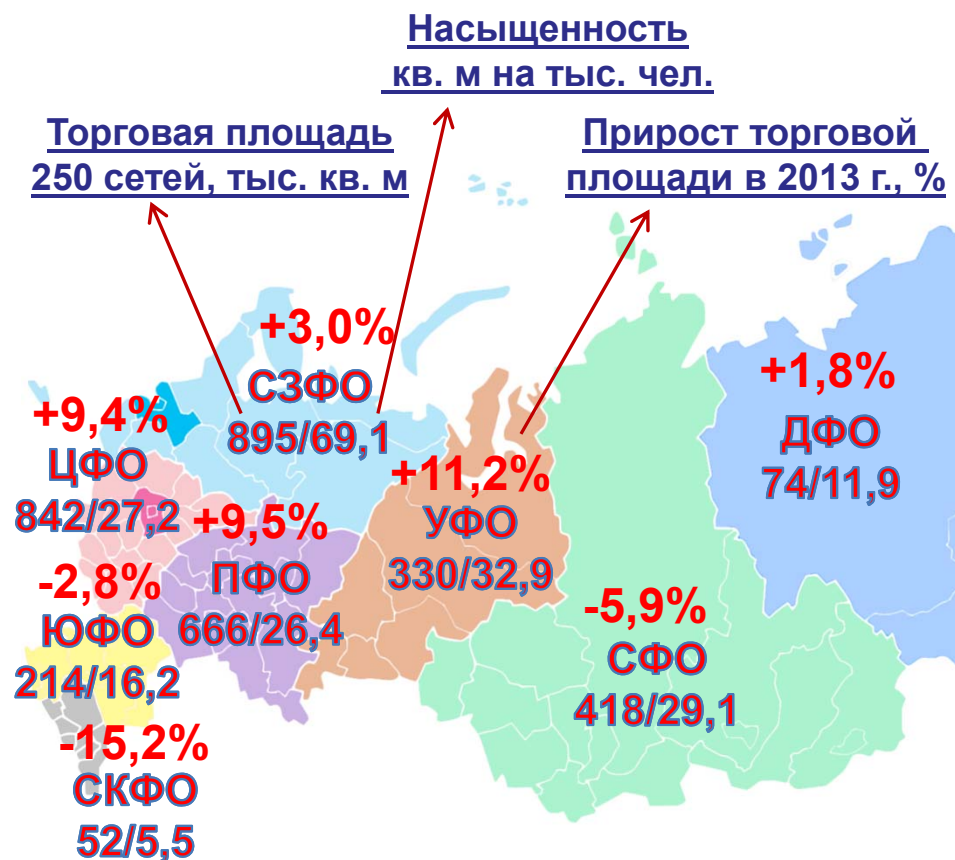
Насыщенность кв. м на тыс. чел.

Торговая площадь 250 сетей, тыс. кв. м

Прирост торговой площади в 2013 г., %

+3,0%
СЗФО
895/69,1

+9,4%
ЦФО
842/27,2

+9,5%
ПФО
666/26,4

+11,2%
УФО
330/32,9

+1,8%
ДФО
74/11,9

-2,8%
ЮФО
214/16,2

-5,9%
СФО
418/29,1

-15,2%
СКФО
52/5,5